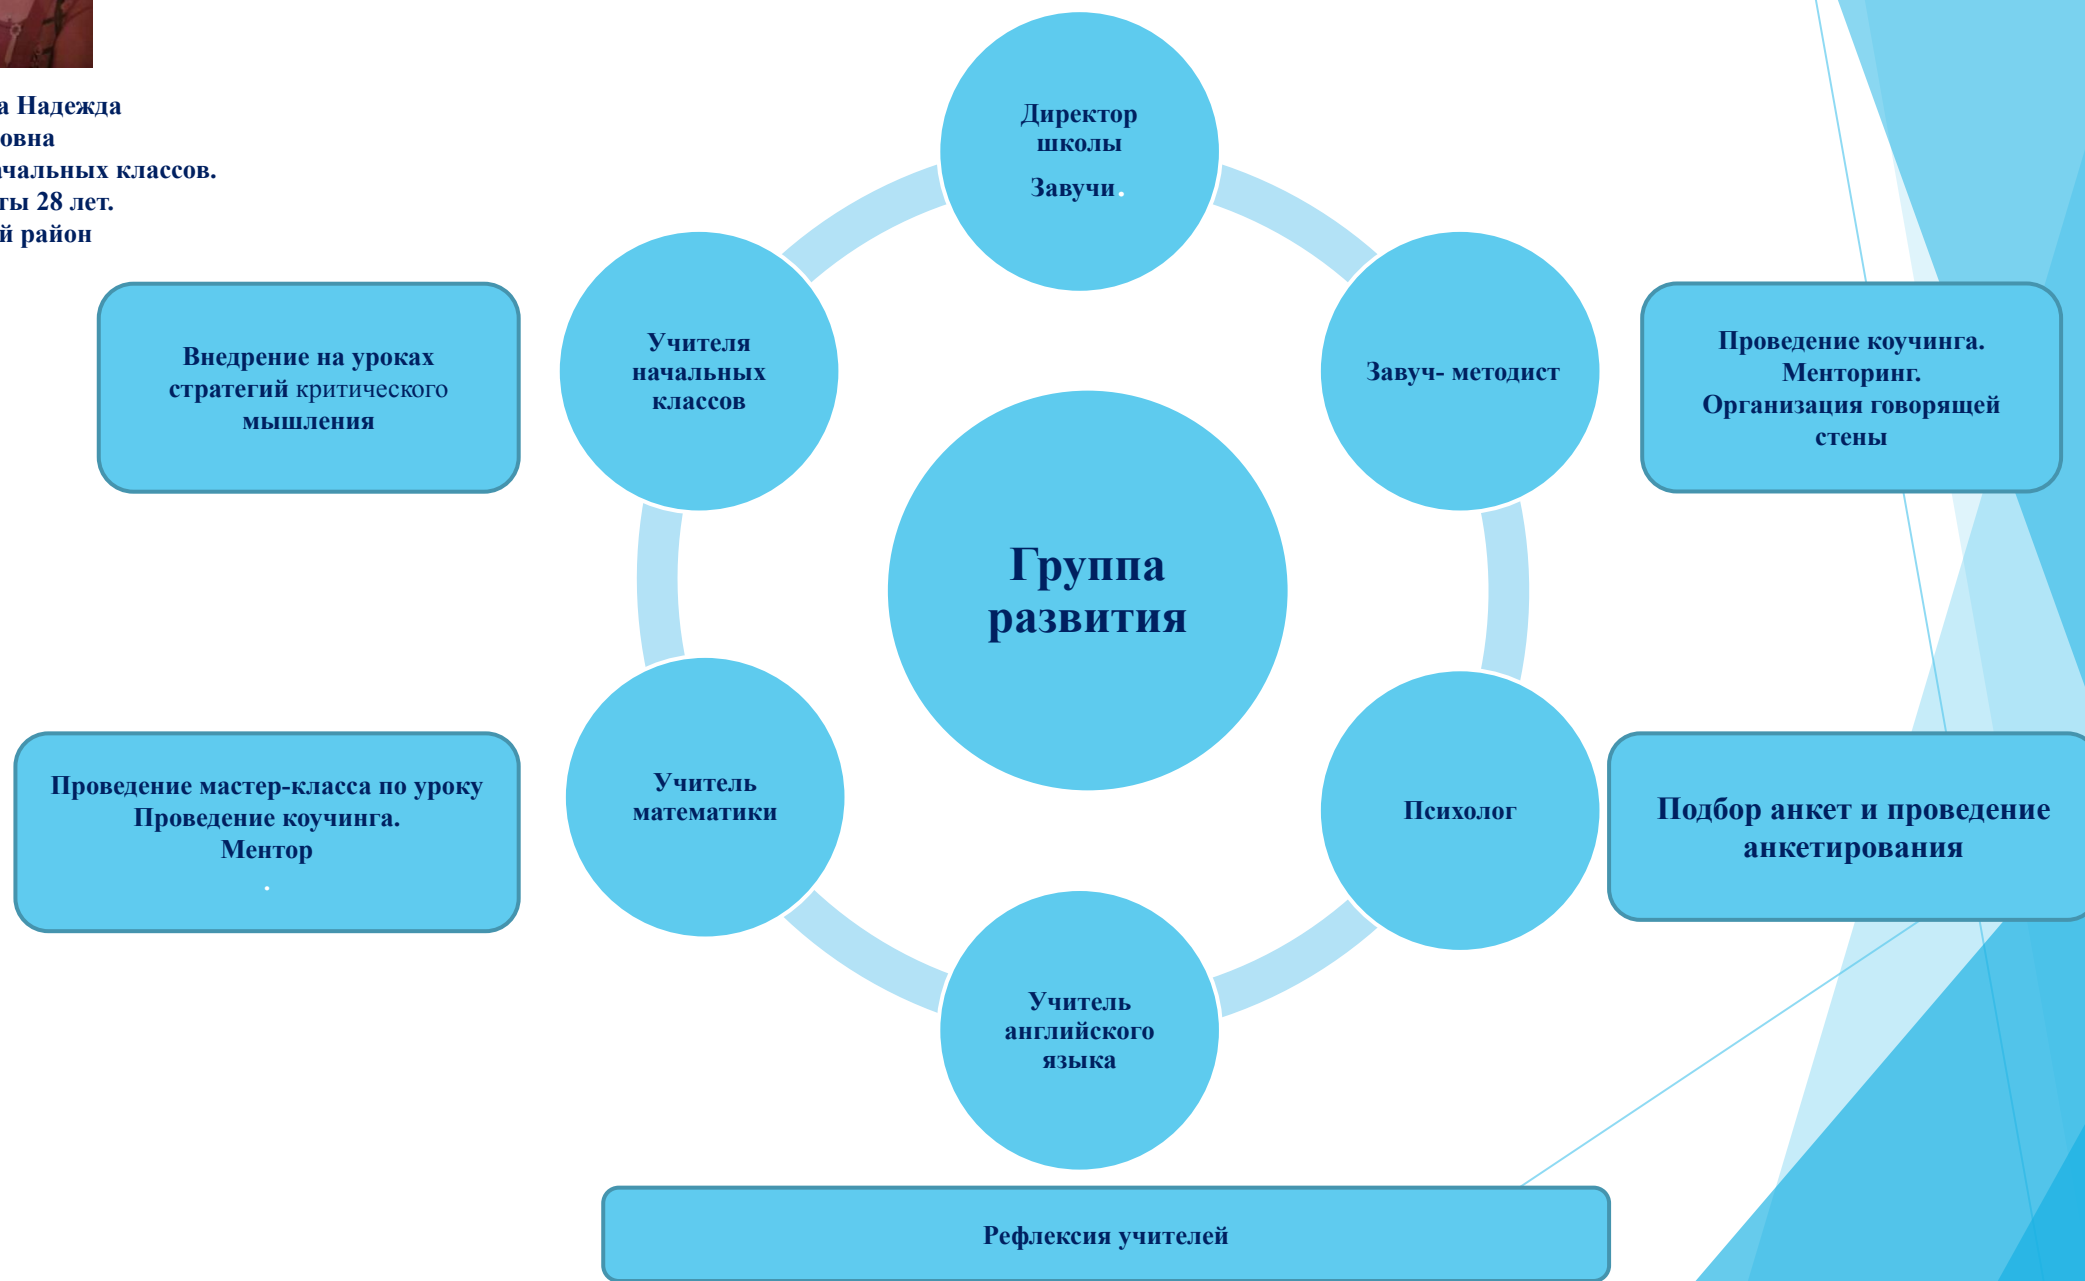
а Надежда
овна
чальных классов.
ты 28 лет.
й район

Директор школы

Завучи

Внедрение на уроках стратегий критического мышления

Учителя начальных классов

Завуч- методист

Проведение коучинга. Менторинг. Организация говорящей стены

Группа развития

Учитель математики

Психолог

Проведение мастер-класса по уроку
Проведение коучинга.
Ментор

Подбор анкет и проведение анкетирования

Учитель английского языка

Рефлексия учителей